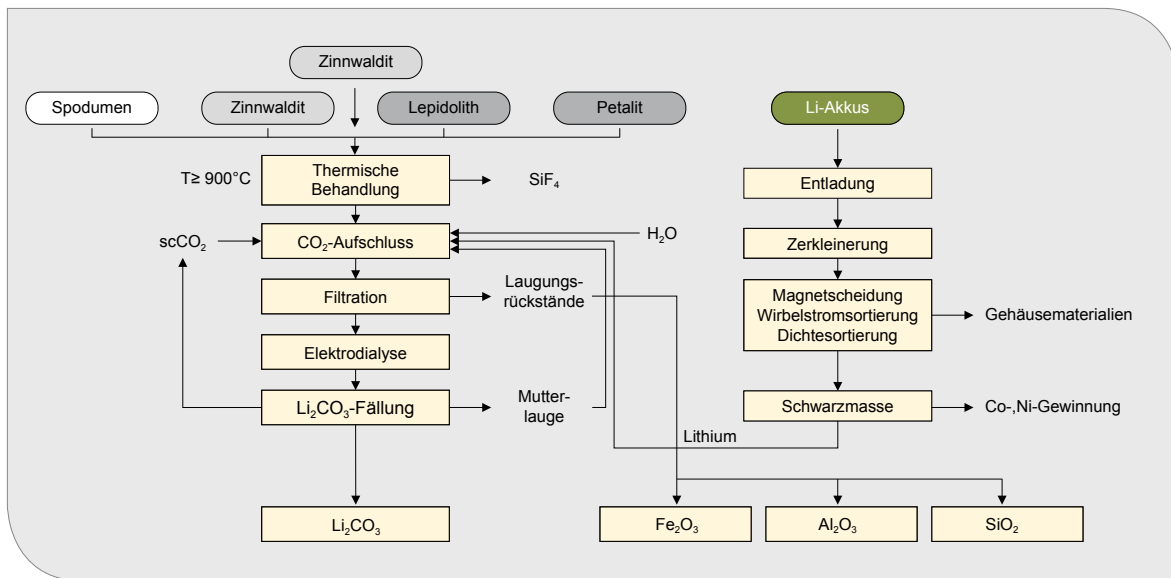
Zinnwaldit

Spodumen

Zinnwaldit

Lepidolith

Petalit

Li-Akkus

T≥ 900°C

Thermische Behandlung

$SiF_4$

$scCO_2$

$CO_2$-Aufschluss

$H_2O$

Filtration

Laugungsrückstände

Elektrodialyse

$Li_2CO_3$-Fällung

Mutterlauge

$Li_2CO_3$

Entladung

Zerkleinerung

Magnetscheidung Wirbelstromsortierung Dichtesortierung

Gehäusematerialien

Schwarzmasse

Co-,Ni-Gewinnung

Lithium

$Fe_2O_3$

$Al_2O_3$

$SiO_2$